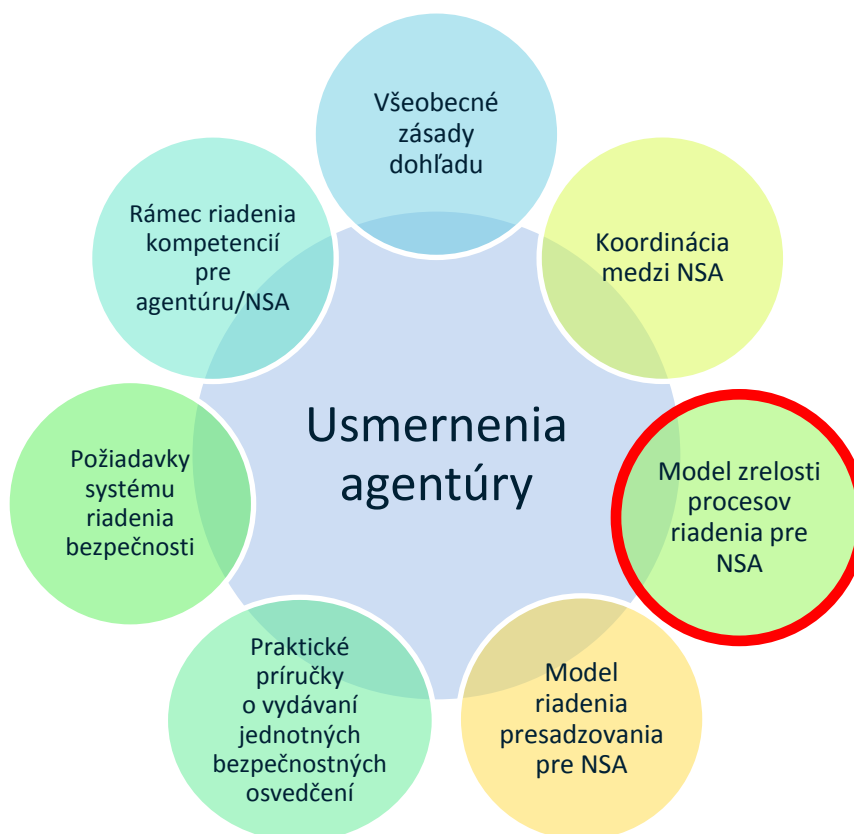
Všeobecné zásady dohľadu

Koordinácia medzi NSA

Model zrelosti procesov riadenia pre NSA

Model riadenia presadzovania pre NSA

Praktické príručky o vydávaní jednotných bezpečnostných osvedčení

Požiadavky systému riadenia bezpečnosti

Rámec riadenia kompetencií pre agentúru/NSA

Usmernenia agentúry